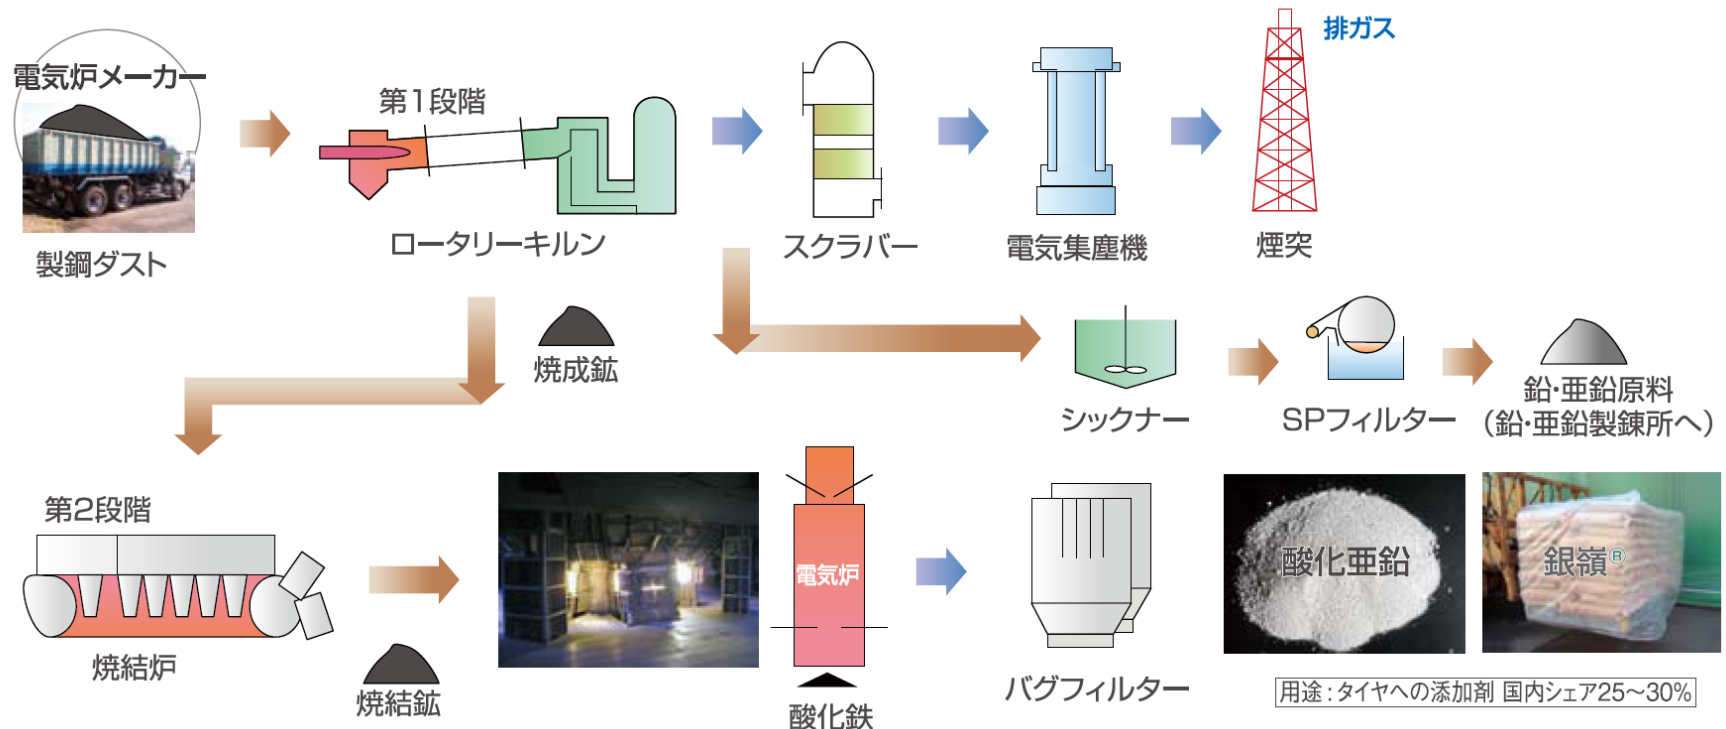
電気炉メーカー

製鋼ダスト

第1段階

ロータリーキルン

スクラバー

電気集塵機

排ガス

煙突

焼成鉱

シックナー

SPフィルター

鉛·亜鉛原料
(鉛·亜鉛製錬所へ)

第2段階

焼結炉

焼結鉱

電気炉

酸化鉄

バグフィルター

酸化亜鉛

銀嶺®

用途：タイヤへの添加剤 国内シェア25~30%